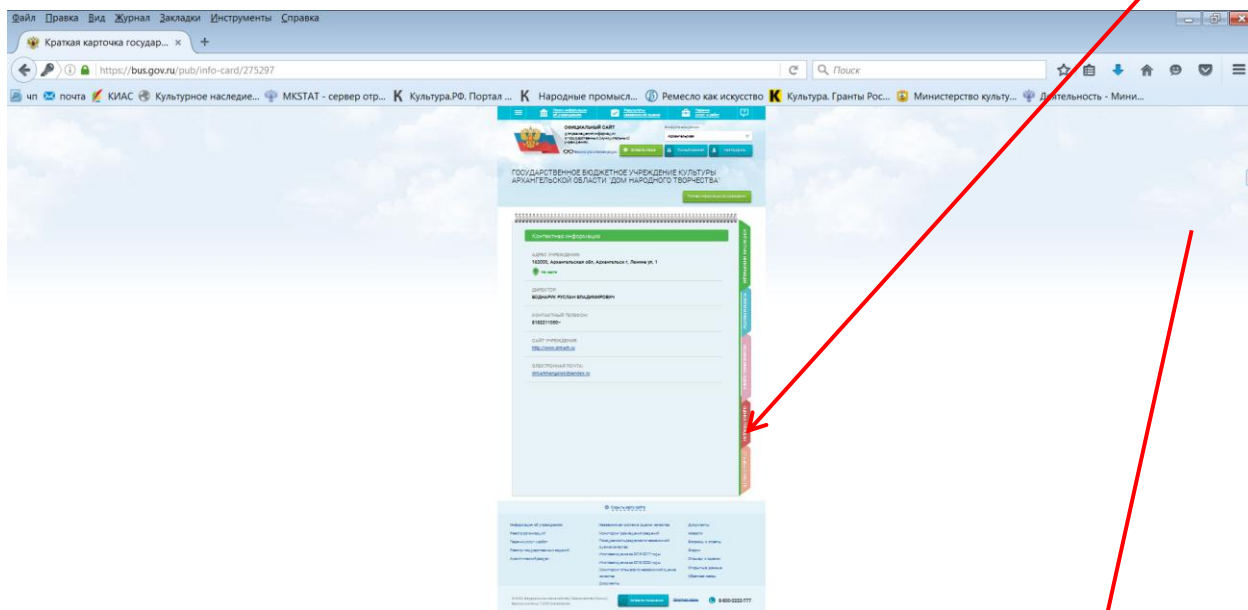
Файл Правка Вид Журнал Закладки Инструменты Справка

Краткая карточка государ... ×

https://bus.gov.ru/pub/info-card/275297

Поиск

чп почта КИАС Культурное наследие... MKSTAT - сервер отр... Культура.РФ. Портал ... Народные промысл... Ремесло как искусство Культура. Гранты Рос... Министерство культу... Деятельность - Мини...

ОФИЦИАЛЬНЫЙ САЙТ

ГОСУДАРСТВЕННОЕ БЮДЖЕТНОЕ УЧРЕЖДЕНИЕ КУЛЬТУРЫ АРХАНГЕЛЬСКОЙ ОБЛАСТИ "ДОМ НАРОДНОГО ТВОРЧЕСТВА"

Контактная информация

АДРЕС УЧРЕЖДЕНИЯ
163000, Архангельская обл, Архангельск г, Ленина ул, 1

ДИРЕКТОР
БОДНАРЧУК РУСЛАН ВЛАДИМИРОВИЧ

КОНТАКТНЫЙ ТЕЛЕФОН
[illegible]

САЙТ УЧРЕЖДЕНИЯ
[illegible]

ЭЛЕКТРОННАЯ ПОЧТА
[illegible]

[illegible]

8-800-2222-777